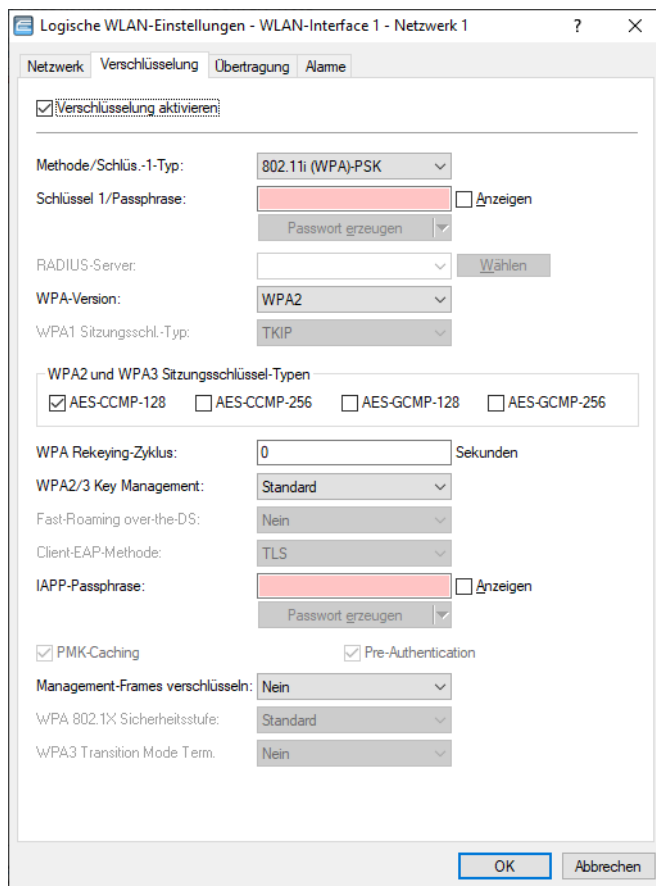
Logische WLAN-Einstellungen - WLAN-Interface 1 - Netzwerk 1

?

Netzwerk | Verschlüsselung | Übertragung | Alarme

Verschlüsselung aktivieren

Methode/Schlüs.-1-Typ: 802.11i (WPA)-PSK

Schlüssel 1/Passphrase: Anzeigen

Passwort erzeugen

RADIUS-Server: Wählen

WPA-Version: WPA2

WPA1 Sitzungsschl.-Typ: TKIP

WPA2 und WPA3 Sitzungsschlüssel-Typen

AES-CCMP-128 AES-CCMP-256 AES-GCMP-128 AES-GCMP-256

WPA Rekeying-Zyklus: 0 Sekunden

WPA2/3 Key Management: Standard

Fast-Roaming over-the-DS: Nein

Client-EAP-Methode: TLS

IAPP-Passphrase: Anzeigen

Passwort erzeugen

PMK-Caching Pre-Authentication

Management-Frames verschlüsseln: Nein

WPA 802.1X Sicherheitsstufe: Standard

WPA3 Transition Mode Term. Nein

OK Abbrechen